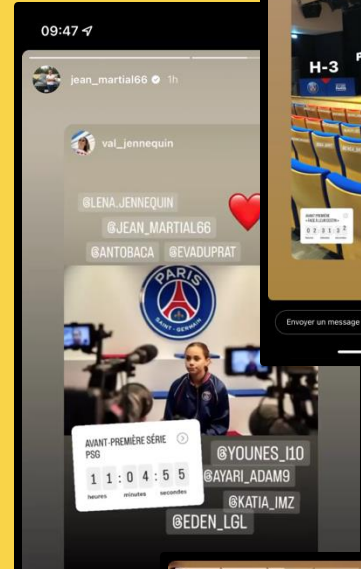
09:47

jean_martial66 1h

val_jennequin

@LENA.JENNEQUIN

@JEAN_MARTIAL66

@ANTOBACA @EVADUPRAT

PARIS SAINT-GERMAIN

AVANT-PREMIÈRE SÉRIE PSG

11 : 04 : 55

heures minutes secondes

@YOUNES_I10

@AYARI_ADAM9

@KATIA_IMZ

@EDEN_LGL

H-3

AVANT-PREMIÈRE « PASS À L'ÉQUIPE »

02 : 11 : 1

Envoyer un message